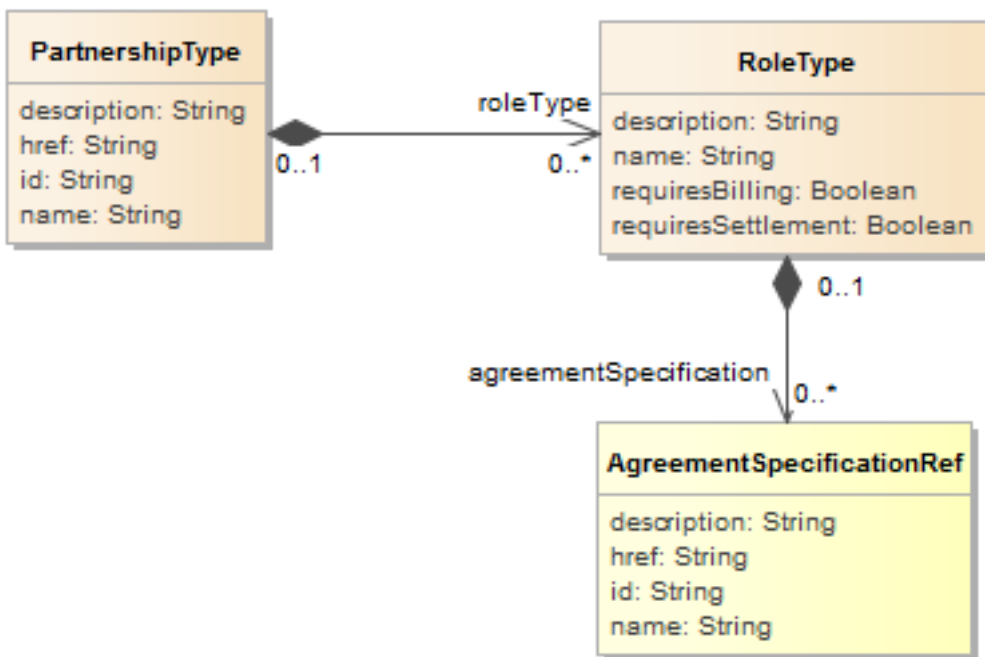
PartnershipType

description: String
href: String
id: String
name: String

roleType

0..1

0..*

RoleType

description: String
name: String
requiresBilling: Boolean
requiresSettlement: Boolean

0..1

agreementSpecification

0..*

AgreementSpecificationRef

description: String
href: String
id: String
name: String